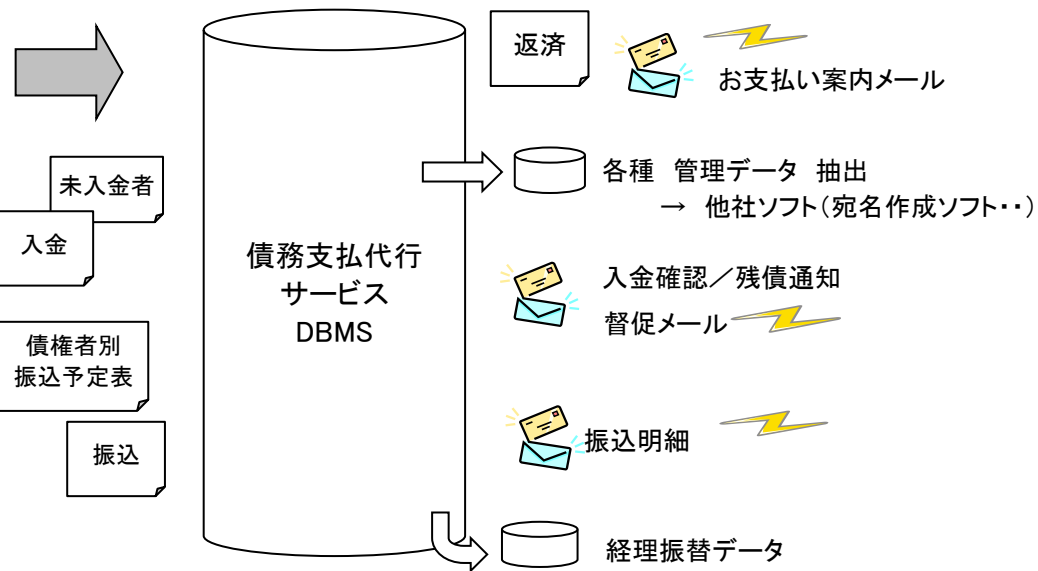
返済

お支払い案内メール

各種 管理データ 抽出
→ 他社ソフト(宛名作成ソフト・・)

未入金者

入金

債務支払代行
サービス
DBMS

入金確認／残債通知
督促メール

債権者別
振込予定表

振込明細

振込

経理振替データ